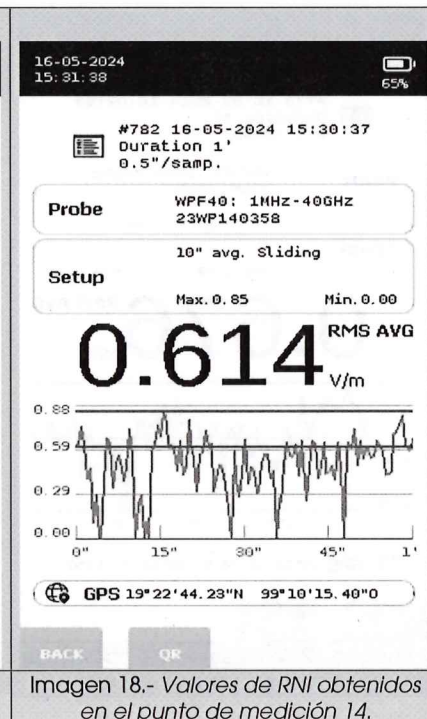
16-05-2024
15:31:38

65%

#782 16-05-2024 15:30:37
Duration 1'
0.5"/samp.

Probe
WPF40: 1MHz-40GHz
23WP140358

Setup
10" avg. Sliding
Max. 0.85
Min. 0.00

0.614 RMS AVG V/m

0.88
0.59
0.29
0.00
0"
15"
30"
45"
1'

GPS 19°22'44.23"N 99°10'15.40"O

BACK
QR

Imagen 18.- Valores de RNI obtenidos en el punto de medición 14.